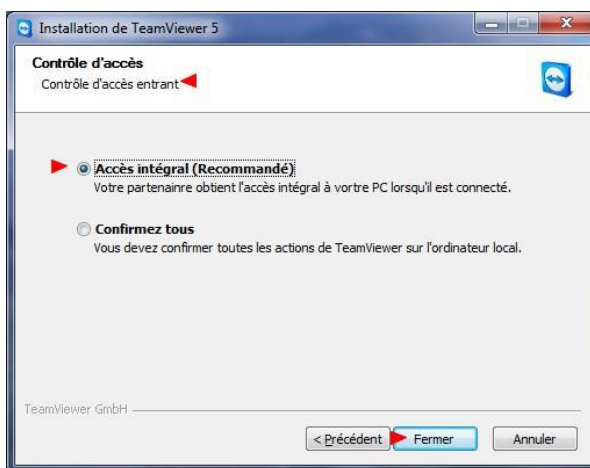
Installation de TeamViewer 5

Contrôle d'accès
Contrôle d'accès entrant

Accès intégral (Recommandé)
Votre partenainre obtient l'accès intégral à vortre PC lorsqu'il est connecté.

Confirmez tous
Vous devez confirmer toutes les actions de TeamViewer sur l'ordinateur local.

TeamViewer GmbH

< Précédent
Fermer
Annuler